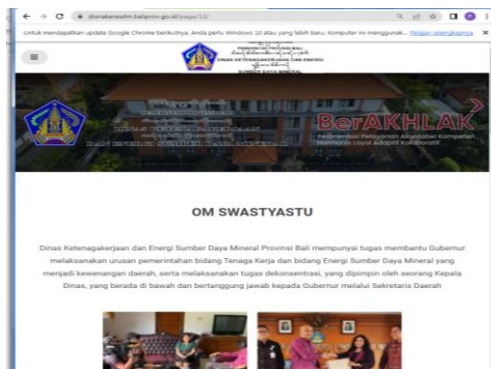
disnakeresdm.baliprov.go.id/page/13/

Untuk mendapatkan update Google Chrome berikutnya, Anda perlu Windows 10 atau lebih baru. Komputer ini menggunak... Pelajari selengkapnya

PEMERINTAH PROVINSI BALI
DINAS KETENAGAKERJAAN DAN ENERGI
SUMBER DAYA MINERAL

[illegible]

BerAKHLAK
Berorientasi Pelayanan Akuntabel Kompeten Harmonis Loyal Adaptif Kolaboratif

OM SWASTYASTU

Dinas Ketenagakerjaan dan Energi Sumber Daya Mineral Provinsi Bali mempunyai tugas membantu Gubernur melaksanakan urusan pemerintahan bidang Tenaga Kerja dan bidang Energi Sumber Daya Mineral yang menjadi kewenangan daerah, serta melaksanakan tugas dekonsentrasi, yang dipimpin oleh seorang Kepala Dinas, yang berada di bawah dan bertanggung jawab kepada Gubernur melalui Sekretaris Daerah